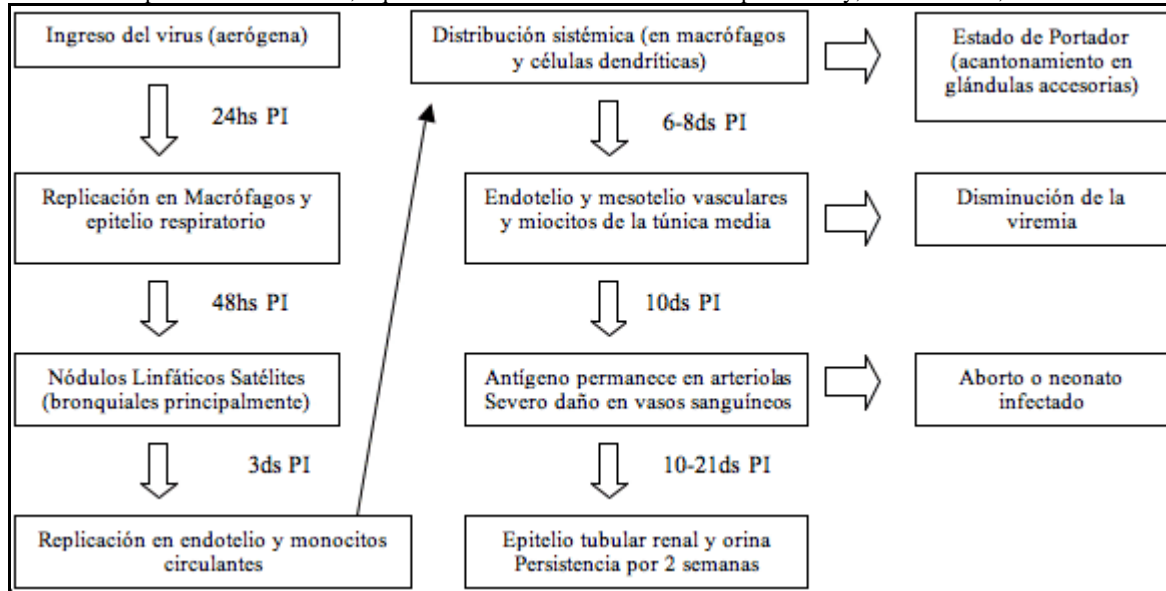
Ingreso del virus (aerógena)

24hs PI

Replicación en Macrófagos y epitelio respiratorio

48hs PI

Nódulos Linfáticos Satélites (bronquiales principalmente)

3ds PI

Replicación en endotelio y monocitos circulantes

Distribución sistémica (en macrófagos y células dendríticas)

6-8ds PI

Endotelio y mesotelio vasculares y miocitos de la túnica media

10ds PI

Antígeno permanece en arteriolas Severo daño en vasos sanguíneos

10-21ds PI

Epitelio tubular renal y orina Persistencia por 2 semanas

Estado de Portador (acantonamiento en glándulas accesorias)

Disminución de la viremia

Aborto o neonato infectado